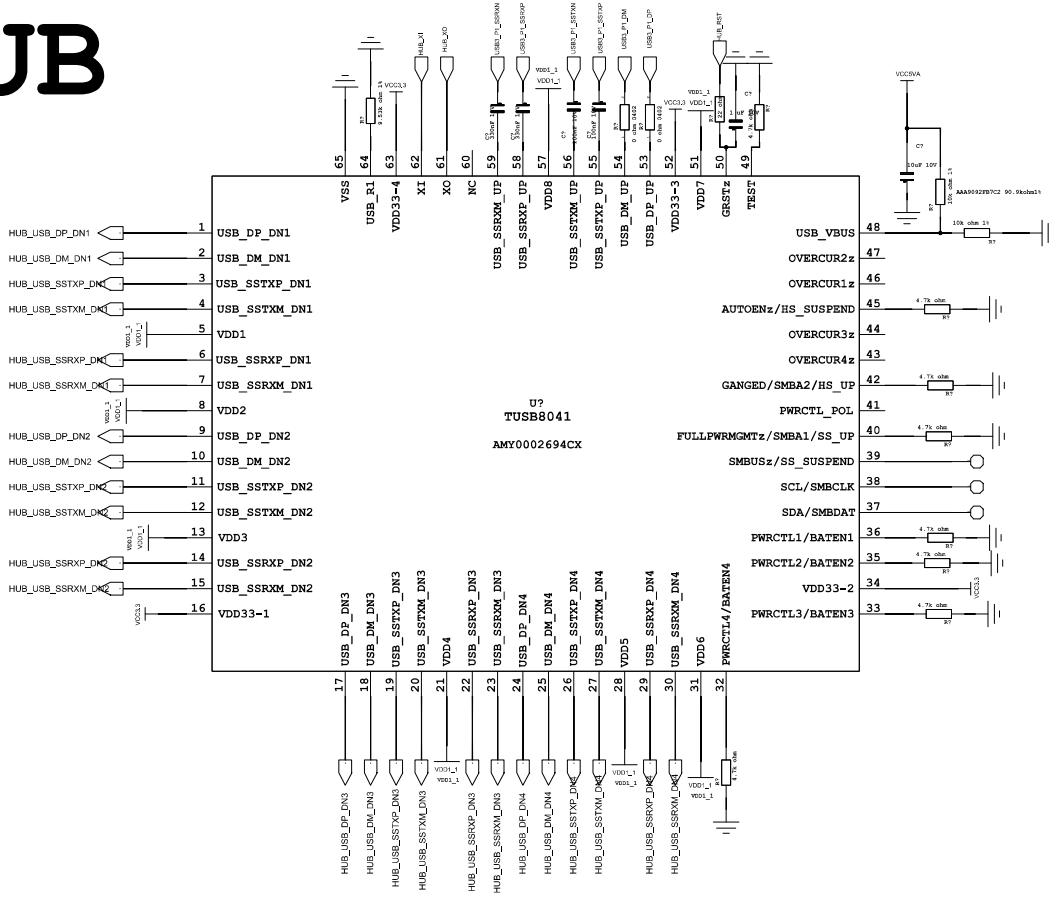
JB

U?
TUSB8041
AMY0002694CX

1 USB_DP_DN1
2 USB_DM_DN1
3 USB_SSTXP_DN1
4 USB_SSTXM_DN1
5 VDD1
6 USB_SSRXP_DN1
7 USB_SSRXM_DN1
8 VDD2
9 USB_DP_DN2
10 USB_DM_DN2
11 USB_SSTXP_DN2
12 USB_SSTXM_DN2
13 VDD3
14 USB_SSRXP_DN2
15 USB_SSRXM_DN2
16 VDD33-1

HUB_USB_DP_DN1
HUB_USB_DM_DN1
HUB_USB_SSTXP_DN1
HUB_USB_SSTXM_DN1
VDD1_1
HUB_USB_SSRXP_DN1
HUB_USB_SSRXM_DN1
VDD1_1
HUB_USB_DP_DN2
HUB_USB_DM_DN2
HUB_USB_SSTXP_DN2
HUB_USB_SSTXM_DN2
VDD1_1
HUB_USB_SSRXP_DN2
HUB_USB_SSRXM_DN2
VCC3.3

65 VSS
64 USB_R1
63 VDD33-4
62 XI
61 XO
60 NC
59 USB_SSRXM_UP
58 USB_SSRXP_UP
57 VDD8
56 USB_SSTXM_UP
55 USB_SSTXP_UP
54 USB_DM_UP
53 USB_DP_UP
52 VDD33-3
51 VDD7
50 GRSTz
49 TEST

9.53k ohm 1%
VCC3.3
HUB_XI
HUB_XO
USB3_P1_SSRXM
USB3_P1_SSRXP
330nF 10V
330nF 10V
VDD1_1
USB3_P1_SSTXM
USB3_P1_SSTXP
100nF 10V
100nF 10V
USB3_P1_DM
USB3_P1_DP
0 ohm 0402
0 ohm 0402
VCC3.3
VDD1_1
HUB_RST
22 ohm
1 uF
4.7k ohm
VCC5VA
10uF 10V
10k ohm 1%
AAA9092FB7C2 90.9kohm1%
10k ohm 1%

48 USB_VBUS
47 OVERCUR2z
46 OVERCUR1z
45 AUTOENz/HS_SUSPEND
44 OVERCUR3z
43 OVERCUR4z
42 GANGED/SMBA2/HS_UP
41 PWRCTL_POL
40 FULLPWRMGMTz/SMBA1/SS_UP
39 SMBUSz/SS_SUSPEND
38 SCL/SMBCLK
37 SDA/SMBDAT
36 PWRCTL1/BATEN1
35 PWRCTL2/BATEN2
34 VDD33-2
33 PWRCTL3/BATEN3

4.7k ohm
4.7k ohm
4.7k ohm
4.7k ohm
4.7k ohm
VCC3.3
4.7k ohm

17 USB_DP_DN3
18 USB_DM_DN3
19 USB_SSTXP_DN3
20 USB_SSTXM_DN3
21 VDD4
22 USB_SSRXP_DN3
23 USB_SSRXM_DN3
24 USB_DP_DN4
25 USB_DM_DN4
26 USB_SSTXP_DN4
27 USB_SSTXM_DN4
28 VDD5
29 USB_SSRXP_DN4
30 USB_SSRXM_DN4
31 VDD6
32 PWRCTL4/BATEN4

HUB_USB_DP_DN3
HUB_USB_DM_DN3
HUB_USB_SSTXP_DN3
HUB_USB_SSTXM_DN3
VDD1_1
HUB_USB_SSRXP_DN3
HUB_USB_SSRXM_DN3
HUB_USB_DP_DN4
HUB_USB_DM_DN4
HUB_USB_SSTXP_DN4
HUB_USB_SSTXM_DN4
VDD1_1
HUB_USB_SSRXP_DN4
HUB_USB_SSRXM_DN4
VDD1_1
4.7k ohm